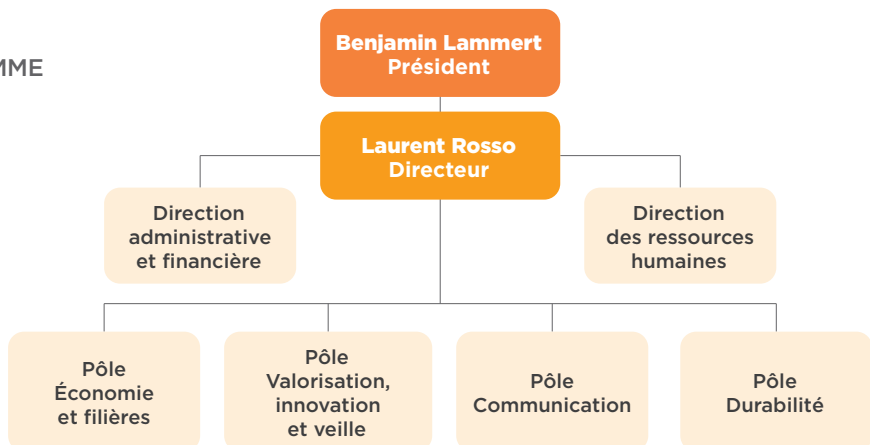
MME

Benjamin Lammert
Président

Laurent Rosso
Directeur

Direction administrative et financière

Direction des ressources humaines

Pôle Économie et filières

Pôle Valorisation, innovation et veille

Pôle Communication

Pôle Durabilité